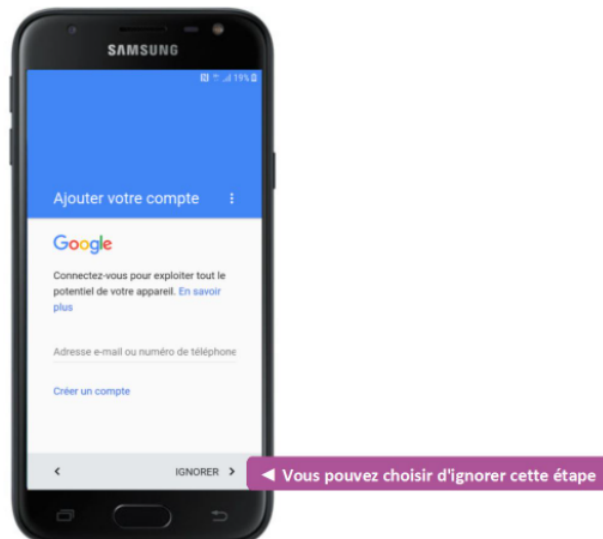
SAMSUNG

19%

Ajouter votre compte

Google

Connectez-vous pour exploiter tout le potentiel de votre appareil. En savoir plus

Adresse e-mail ou numéro de téléphone

Créer un compte

<

IGNORER >

◄ Vous pouvez choisir d'ignorer cette étape